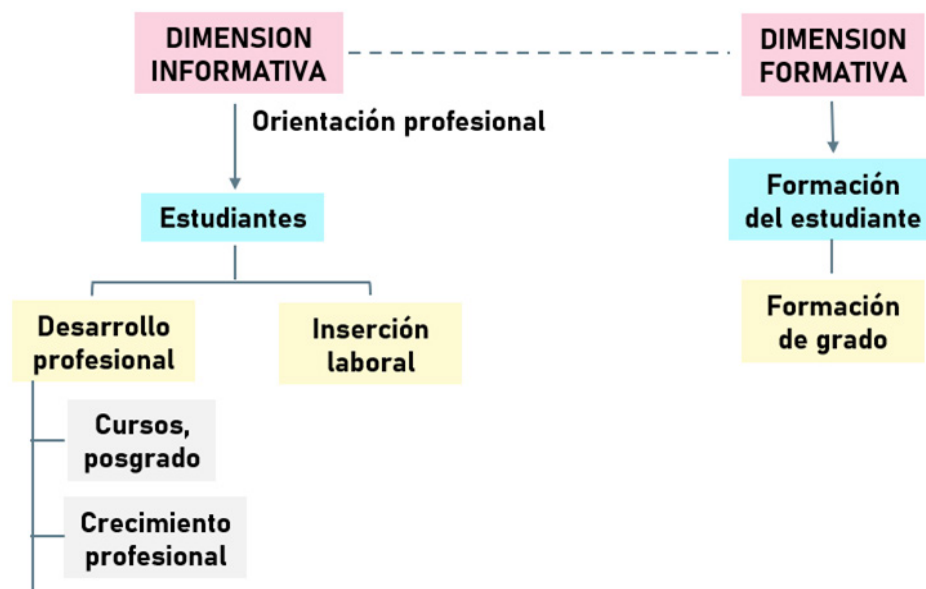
DIMENSION INFORMATIVA

DIMENSION FORMATIVA

Orientación profesional

Estudiantes

Formación del estudiante

Desarrollo profesional

Inserción laboral

Formación de grado

Cursos, posgrado

Crecimiento profesional